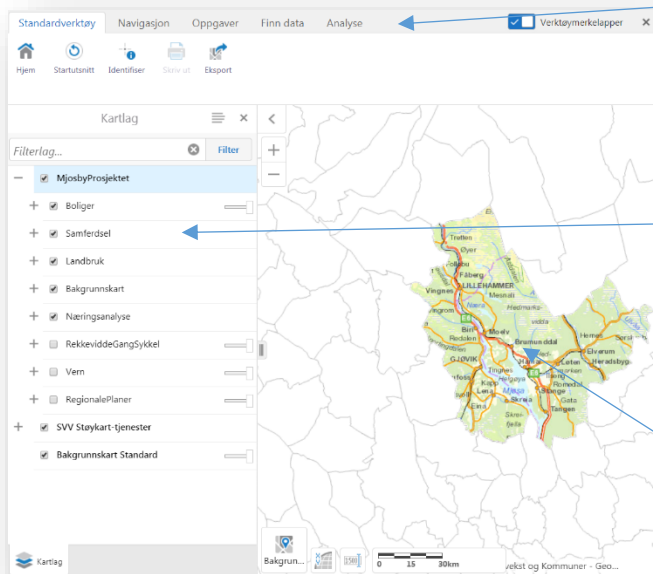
Standardverktøy Navigasjon Oppgaver Finn data Analyse

Verktøymerkelapper ×

Hjem Startutsnitt Identifiser Skriv ut Eksport

Kartlag

Filterlag... Filter

MjosbyProsjektet
Boliger
Samferdsel
Landbruk
Bakgrunnskart
Næringsanalyse
RekkeviddeGangSykkel
Vern
RegionalePlaner
SVV Støykart-tjenester
Bakgrunnskart Standard

Kartlag

Tretten
Fåberg
LILLEHAMMER
Vingnes
Mesnali
Biri
Redalen
Moelv
GJØVIK
Brumunddal
Hamar
Elverum
Heradsbyg
Stange
Romedal
Tangen
Mjøsa
Skreia

Bakgrun...

0 15 30km

vekst og Kommuner - Geo...